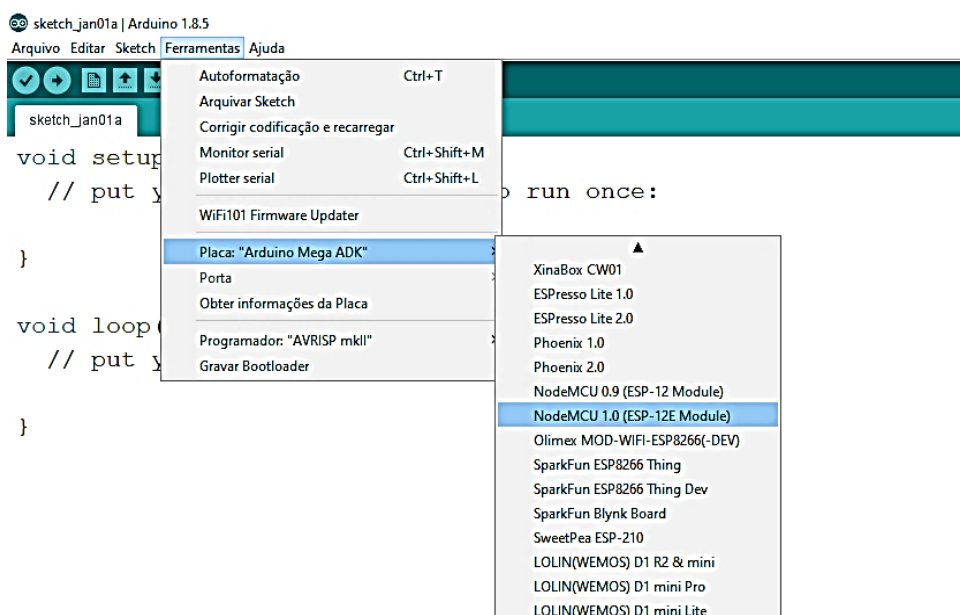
sketch_jan01a | Arduino 1.8.5
Arquivo Editar Sketch Ferramentas Ajuda

sketch_jan01a

void setup
// put y
}

void loop(
// put y
}

o run once:

Autoformatação Ctrl+T
Arquivar Sketch
Corrigir codificação e recarregar
Monitor serial Ctrl+Shift+M
Plotter serial Ctrl+Shift+L
WiFi101 Firmware Updater
Placa: "Arduino Mega ADK"
Porta
Obter informações da Placa
Programador: "AVRISP mkII"
Gravar Bootloader

XinaBox CW01
ESPresso Lite 1.0
ESPresso Lite 2.0
Phoenix 1.0
Phoenix 2.0
NodeMCU 0.9 (ESP-12 Module)
NodeMCU 1.0 (ESP-12E Module)
Olimex MOD-WIFI-ESP8266(-DEV)
SparkFun ESP8266 Thing
SparkFun ESP8266 Thing Dev
SparkFun Blynk Board
SweetPea ESP-210
LOLIN(WEMOS) D1 R2 & mini
LOLIN(WEMOS) D1 mini Pro
LOLIN(WEMOS) D1 mini Lite